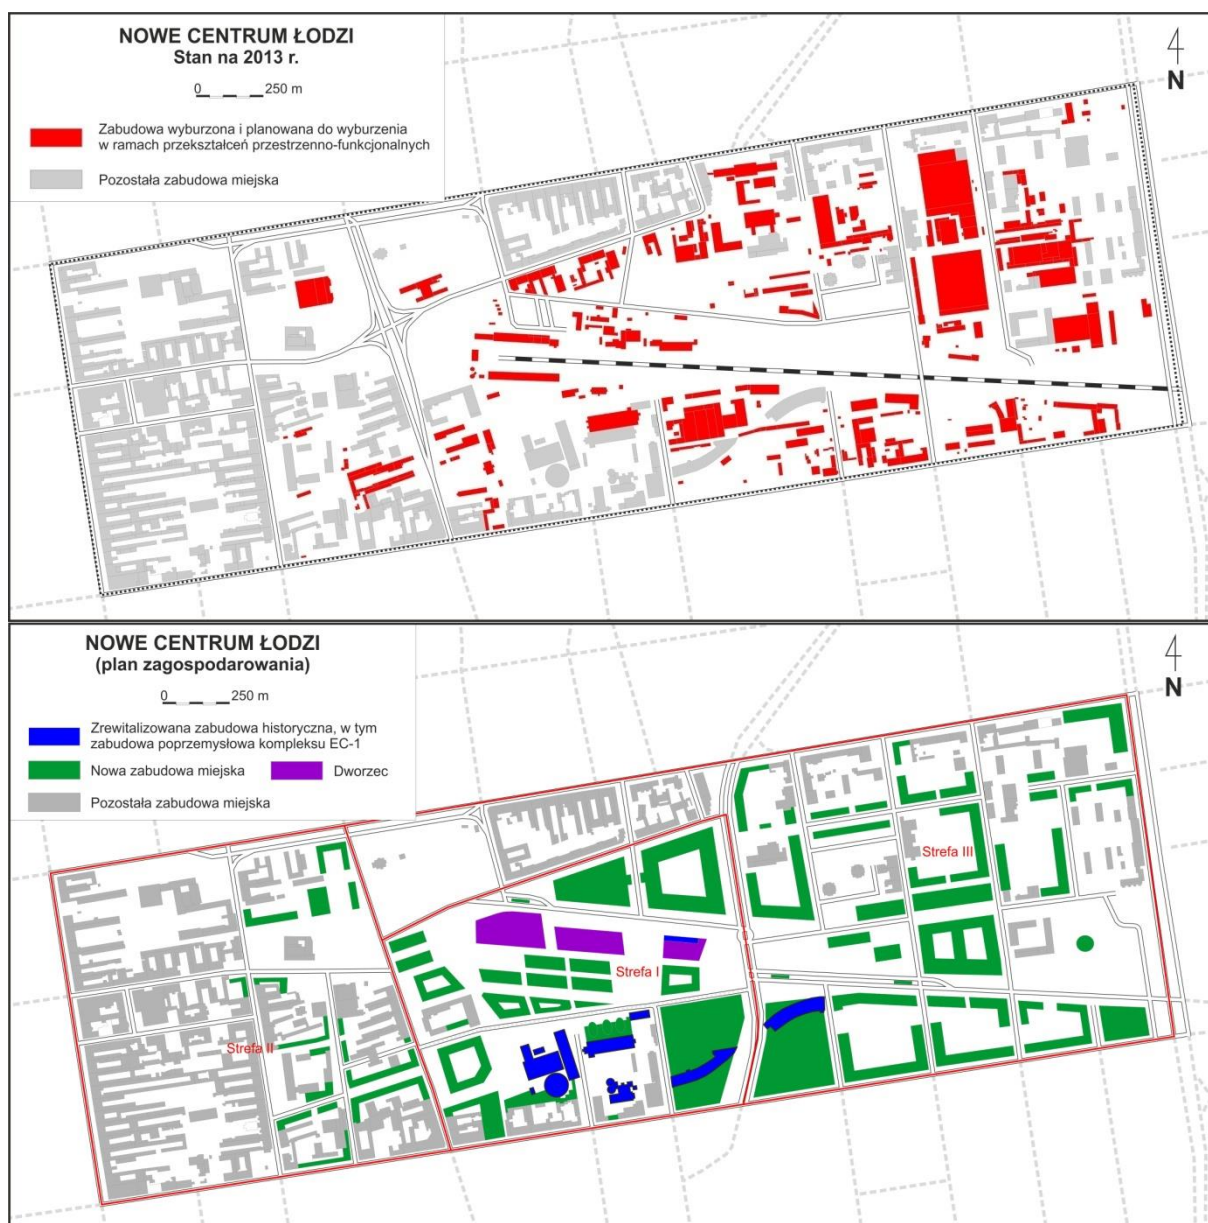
NOWE CENTRUM ŁODZI
Stan na 2013 r.

0 250 m

Zabudowa wyburzona i planowana do wyburzenia w ramach przekształceń przestrzenno-funkcjonalnych

Pozostała zabudowa miejska

N

NOWE CENTRUM ŁODZI
(plan zagospodarowania)

0 250 m

Zrewitalizowana zabudowa historyczna, w tym zabudowa poprzemysłowa kompleksu EC-1

Nowa zabudowa miejska

Dworzec

Pozostała zabudowa miejska

N

Strefa III

Strefa I

Strefa II